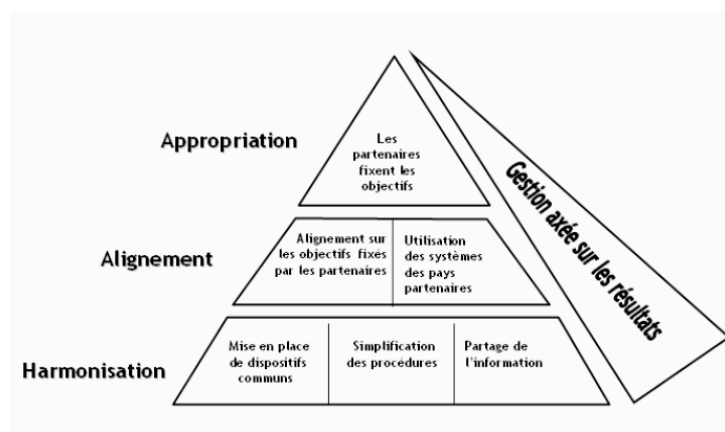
Appropriation

Les partenaires fixent les objectifs

Alignement

Alignement sur les objectifs fixés par les partenaires

Utilisation des systèmes des pays partenaires

Harmonisation

Mise en place de dispositifs communs

Simplification des procédures

Partage de l'information

Gestion axée sur les résultats